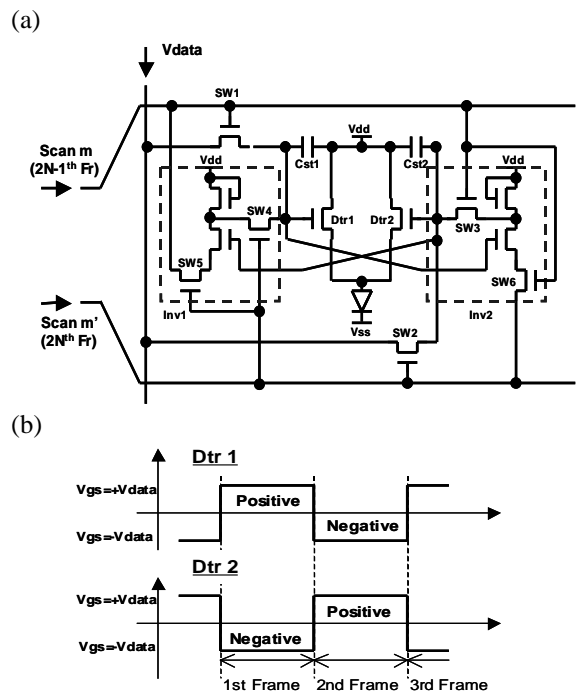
(a)

Vdata

SW1

Vdd

Scan m (2N-1$^{th}$ Fr)

Vdd

Cst1

Cst2

Vdd

SW4

Dtr1

Dtr2

SW3

SW5

SW6

Inv1

Vss

Inv2

Scan m' (2N$^{th}$ Fr)

SW2

(b)

Dtr 1

Vgs=+Vdata

Positive

Vgs=-Vdata

Negative

Dtr 2

Vgs=+Vdata

Positive

Vgs=-Vdata

Negative

1st Frame

2nd Frame

3rd Frame